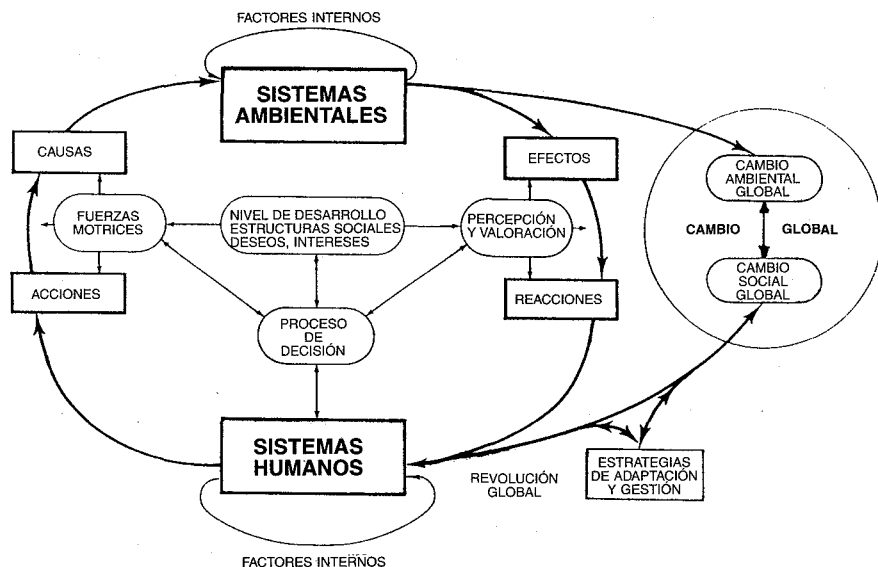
FACTORES INTERNOS

SISTEMAS AMBIENTALES

CAUSAS

EFECTOS

CAMBIO AMBIENTAL GLOBAL

FUERZAS MOTRICES

NIVEL DE DESARROLLO ESTRUCTURAS SOCIALES DESEOS, INTERESES

PERCEPCIÓN Y VALORACIÓN

CAMBIO GLOBAL

CAMBIO SOCIAL GLOBAL

ACCIONES

REACCIONES

PROCESO DE DECISIÓN

SISTEMAS HUMANOS

REVOLUCIÓN GLOBAL

ESTRATEGIAS DE ADAPTACIÓN Y GESTIÓN

FACTORES INTERNOS